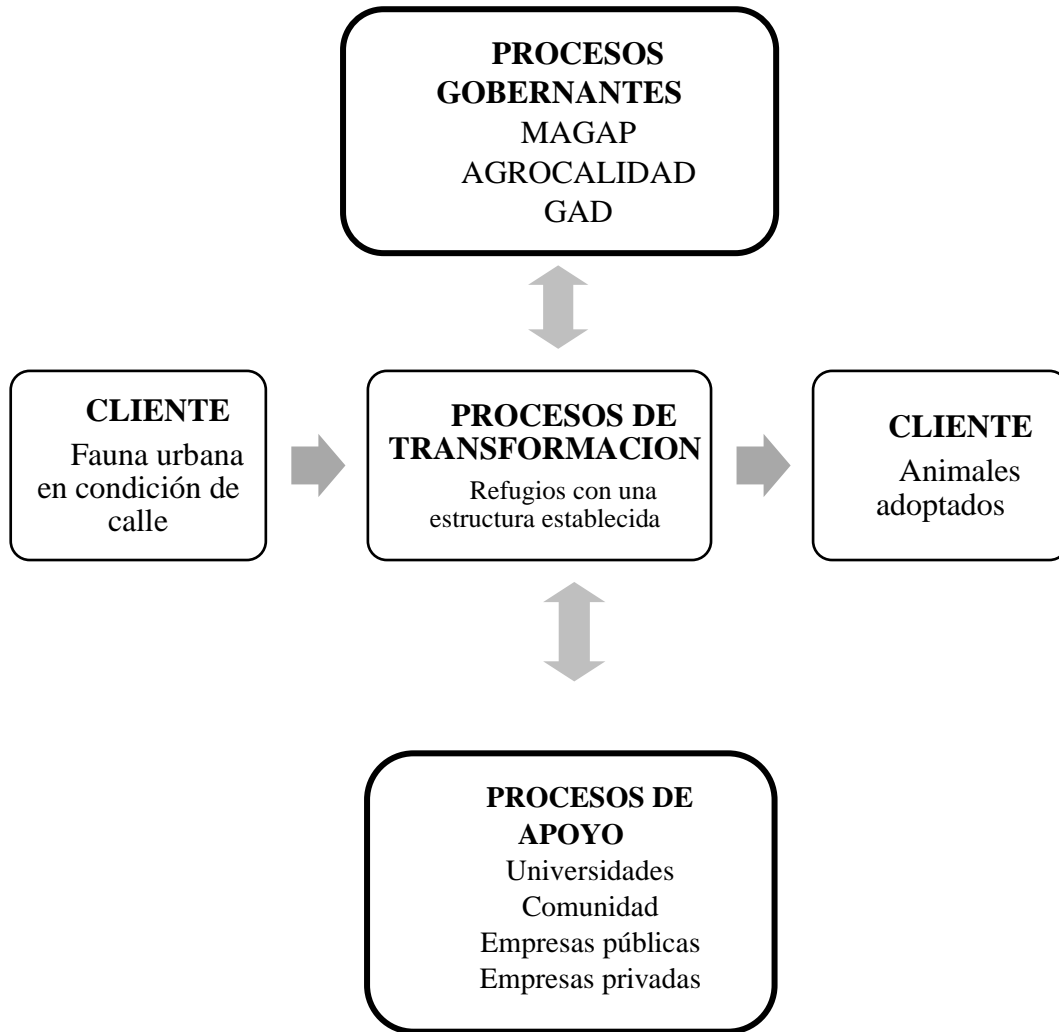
PROCESOS GOBERNANTES
MAGAP
AGROCALIDAD
GAD

CLIENTE
Fauna urbana en condición de calle

PROCESOS DE TRANSFORMACION
Refugios con una estructura establecida

CLIENTE
Animales adoptados

PROCESOS DE APOYO
Universidades
Comunidad
Empresas públicas
Empresas privadas